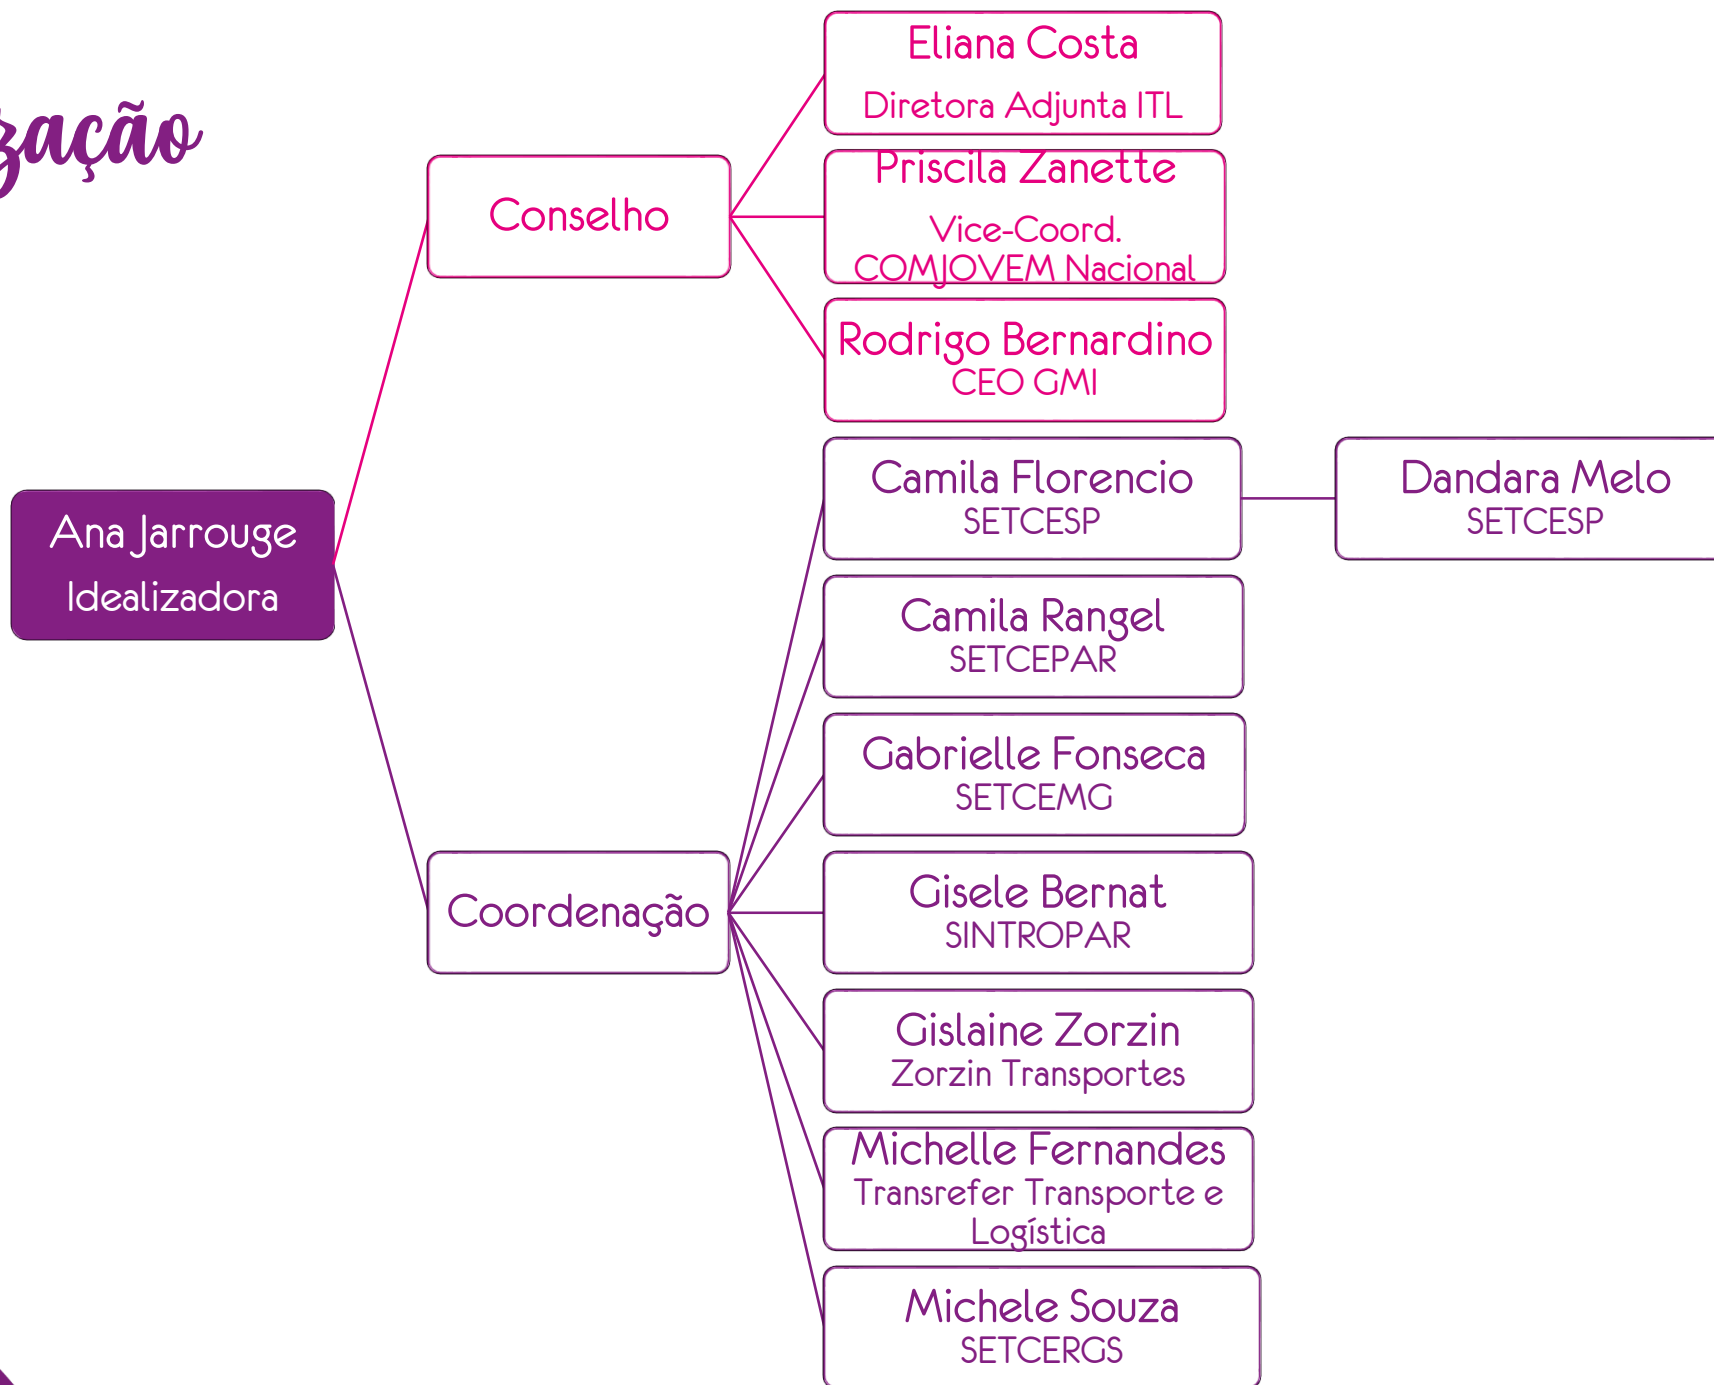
zação

Ana Jarrouge
Idealizadora

Conselho

Eliana Costa
Diretora Adjunta ITL

Priscila Zanette
Vice-Coord.
COMJOVEM Nacional

Rodrigo Bernardino
CEO GMI

Coordenação

Camila Florencio
SETCESP

Dandara Melo
SETCESP

Camila Rangel
SETCEPAR

Gabrielle Fonseca
SETCEMG

Gisele Bernat
SINTROPAR

Gislaine Zorzin
Zorzin Transportes

Michelle Fernandes
Transrefer Transporte e Logística

Michele Souza
SETCERGS